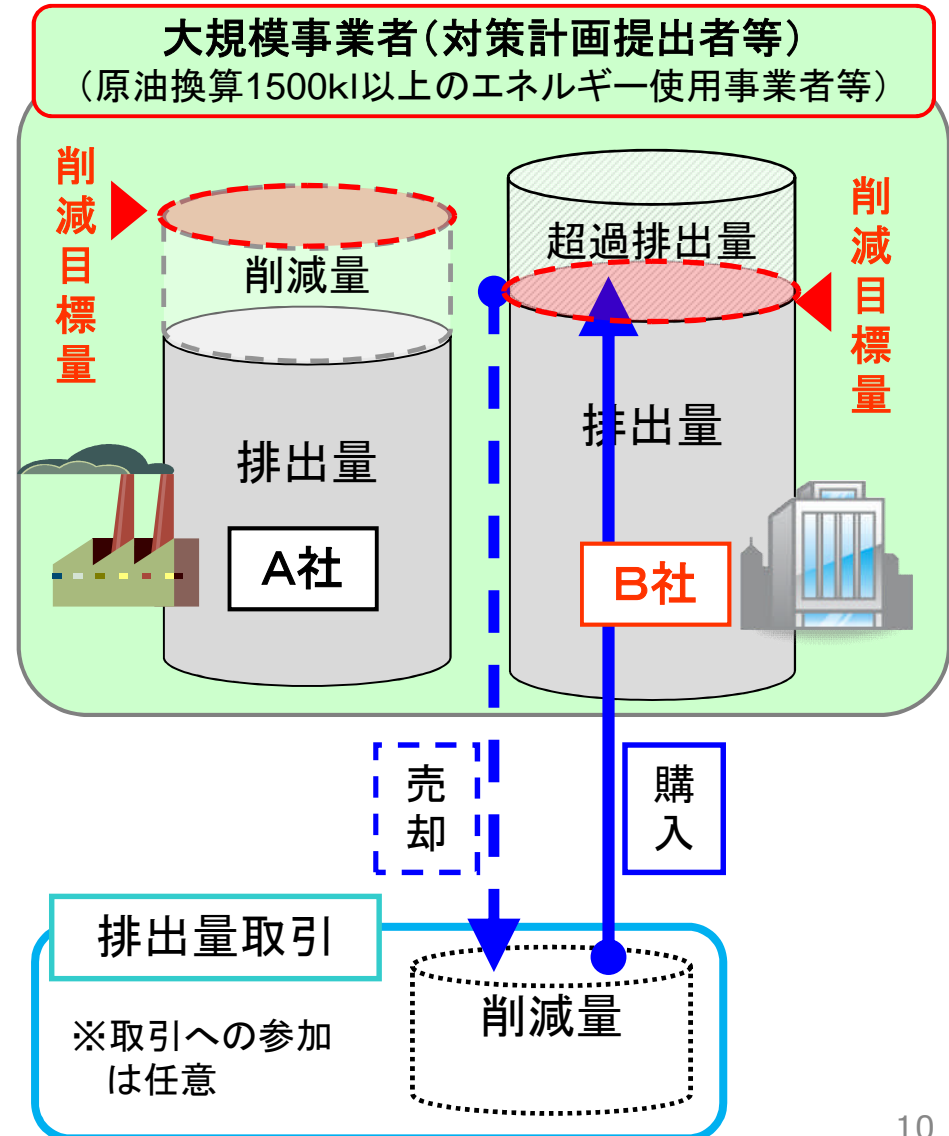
大規模事業者（対策計画提出者等）
（原油換算1500kl以上のエネルギー使用事業者等）

削減目標量

削減量

排出量

A社

超過排出量

削減目標量

排出量

B社

売却

購入

排出量取引

※取引への参加は任意

削減量

10